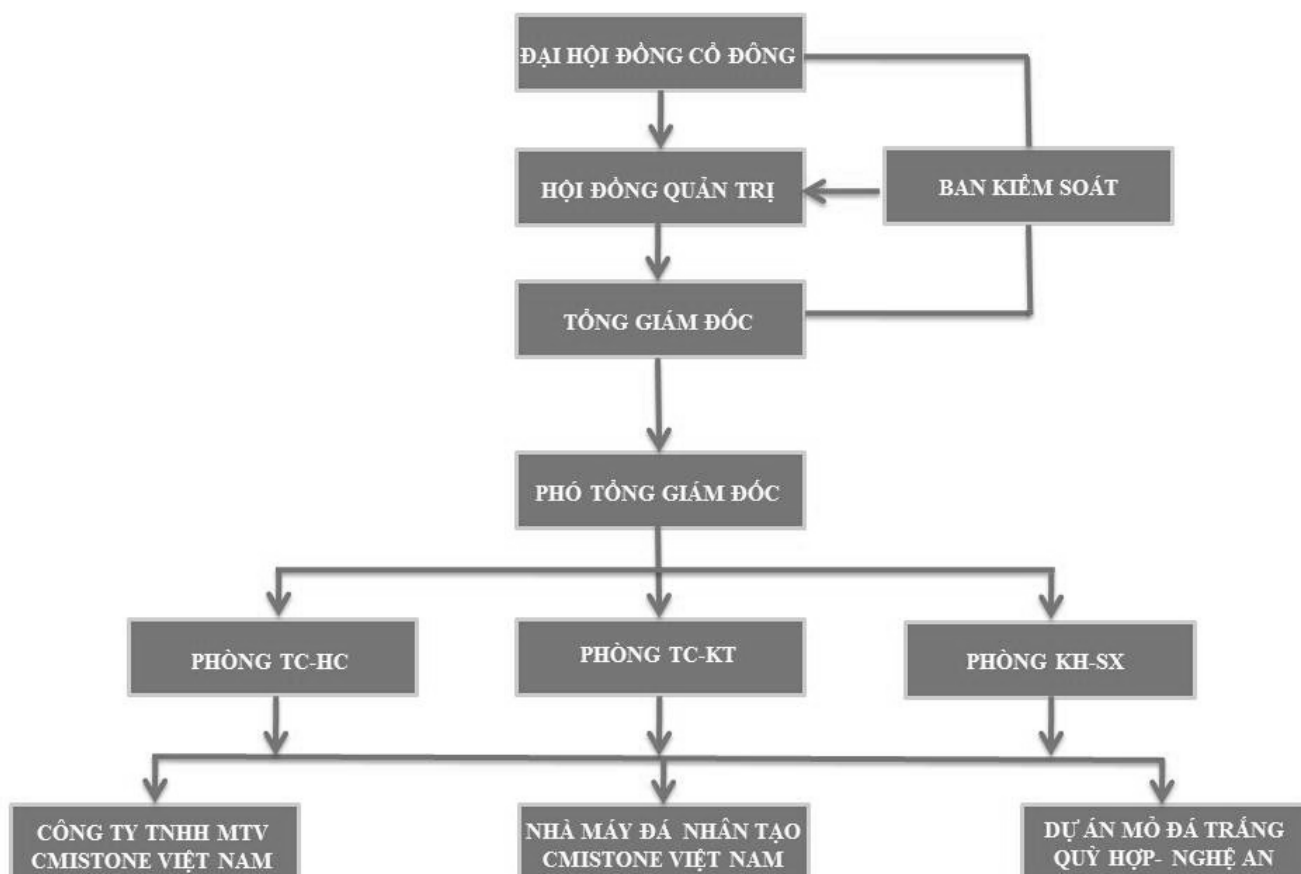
ĐẠI HỘI ĐỒNG CỔ ĐÔNG

HỘI ĐỒNG QUẢN TRỊ

BAN KIỂM SOÁT

TỔNG GIÁM ĐỐC

PHÓ TỔNG GIÁM ĐỐC

PHÒNG TC-HC

PHÒNG TC-KT

PHÒNG KH-SX

CÔNG TY TNHH MTV CMISTONE VIỆT NAM

NHÀ MÁY ĐÁ NHÂN TẠO CMISTONE VIỆT NAM

DỰ ÁN MỎ ĐÁ TRẮNG QUỲ HỢP- NGHỆ AN